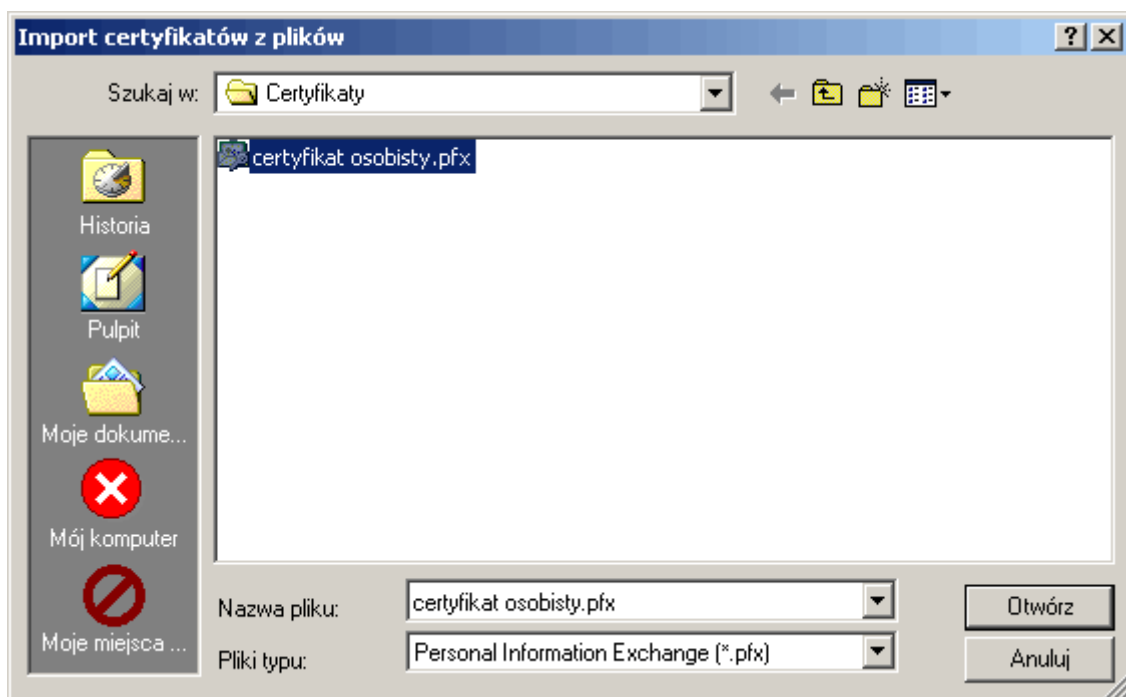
Import certyfikatów z plików

Szukaj w: Certyfikaty

Historia
Pulpit
Moje dokume...
Mój komputer
Moje miejsca ...

certyfikat osobisty.pfx

Nazwa pliku: certyfikat osobisty.pfx
Pliki typu: Personal Information Exchange (*.pfx)

Otwórz
Anuluj